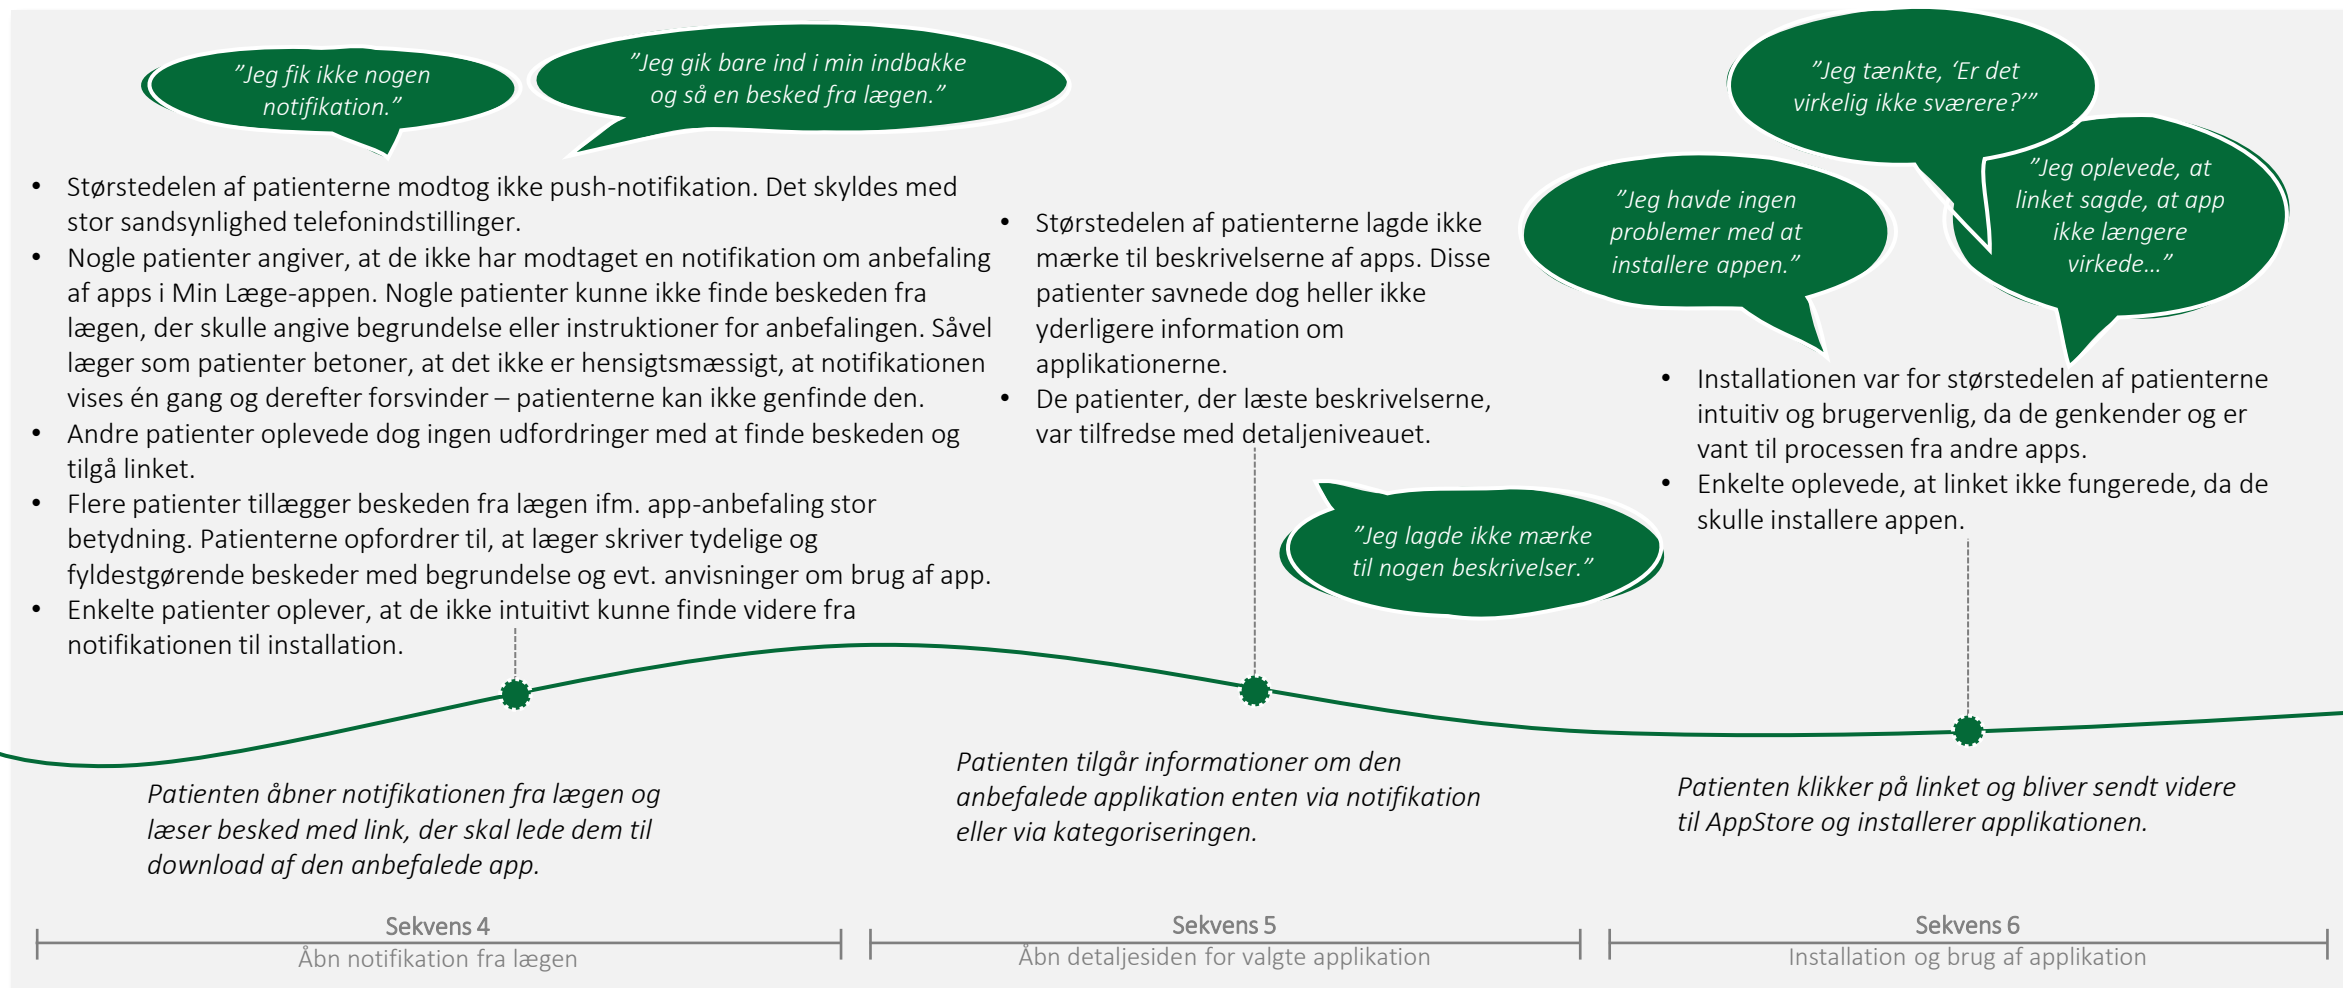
”Jeg fik ikke nogen notifikation.”

”Jeg gik bare ind i min indbakke og så en besked fra lægen.”

- Størstedelen af patienterne modtog ikke push-notifikation. Det skyldes med stor sandsynlighed telefonindstillinger.
- Nogle patienter angiver, at de ikke har modtaget en notifikation om anbefaling af apps i Min Læge-appen. Nogle patienter kunne ikke finde beskeden fra lægen, der skulle angive begrundelse eller instruktioner for anbefalingen. Såvel læger som patienter betoner, at det ikke er hensigtsmæssigt, at notifikationen vises én gang og derefter forsvinder – patienterne kan ikke genfinde den.
- Andre patienter oplevede dog ingen udfordringer med at finde beskeden og tilgå linket.
- Flere patienter tillægger beskeden fra lægen ifm. app-anbefaling stor betydning. Patienterne opfordrer til, at læger skriver tydelige og fyldestgørende beskeder med begrundelse og evt. anvisninger om brug af app.
- Enkelte patienter oplever, at de ikke intuitivt kunne finde videre fra notifikationen til installation.

- Størstedelen af patienterne lagde ikke mærke til beskrivelserne af apps. Disse patienter savnede dog heller ikke yderligere information om applikationerne.
- De patienter, der læste beskrivelserne, var tilfredse med detaljeniveauet.

”Jeg lagde ikke mærke til nogen beskrivelser.”

”Jeg tænkte, ‘Er det virkelig ikke sværere?’”

”Jeg havde ingen problemer med at installere appen.”

”Jeg oplevede, at linket sagde, at app ikke længere virkede…”

- Installationen var for størstedelen af patienterne intuitiv og brugervenlig, da de genkender og er vant til processen fra andre apps.
- Enkelte oplevede, at linket ikke fungerede, da de skulle installere appen.

Patienten åbner notifikationen fra lægen og læser besked med link, der skal lede dem til download af den anbefalede app.

Patienten tilgår informationer om den anbefalede applikation enten via notifikation eller via kategoriseringen.

Patienten klikker på linket og bliver sendt videre til AppStore og installerer applikationen.

Sekvens 4
Åbn notifikation fra lægen

Sekvens 5
Åbn detaljesiden for valgte applikation

Sekvens 6
Installation og brug af applikation